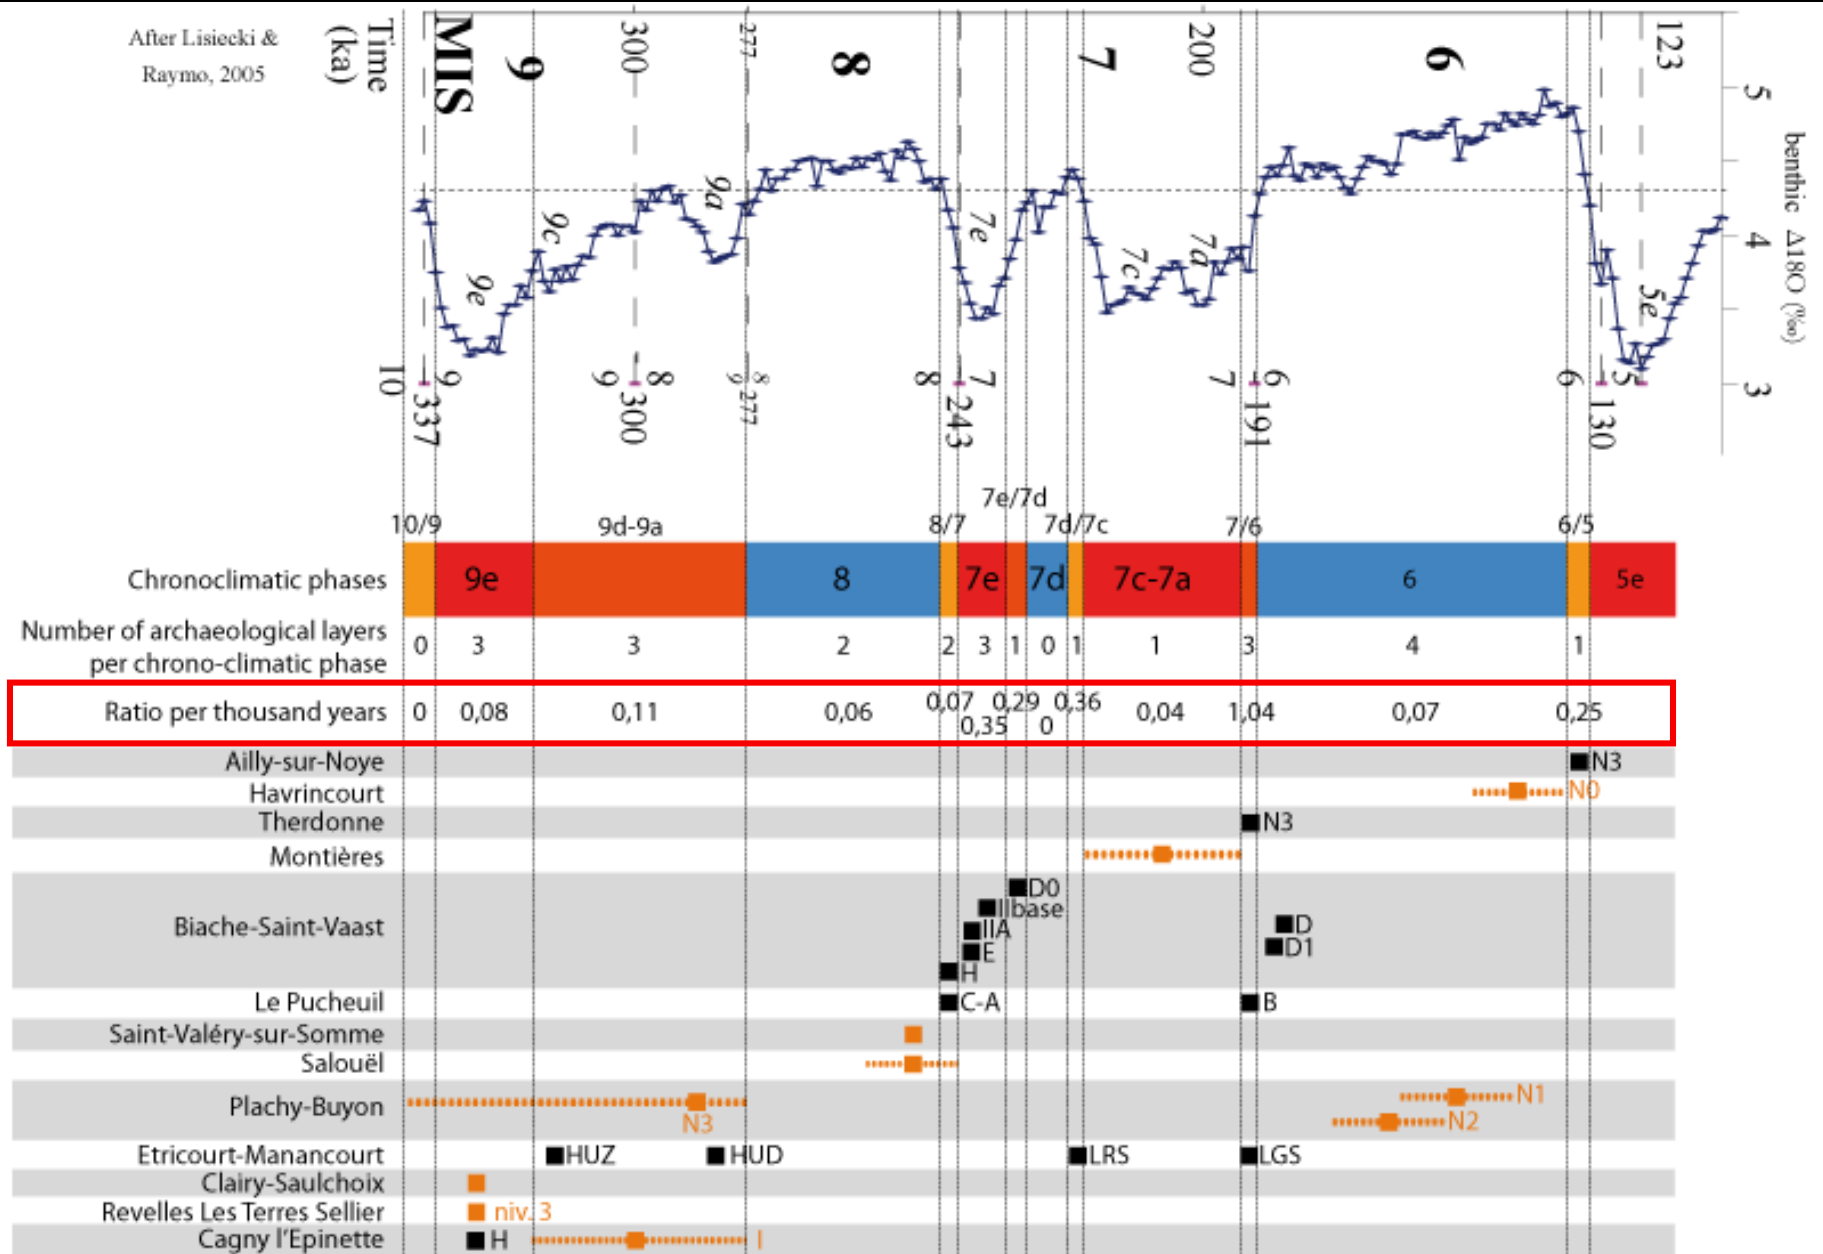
After Lisiecki & Raymo, 2005

Time (ka)

MIS

9 300 277 8 7 200 6 123

5 4 3

benthic Δ18O (‰)

9e 9c 9a 7e 7c 7a 5e

10 9 337 9 8 300 9 8 277 8 7 243 7 6 191 6 5 130

10/9 9d-9a 8/7 7e/7d 7d/7c 7/6 6/5

Chronoclimatic phases 9e 8 7e 7d 7c-7a 6 5e

Number of archaeological layers per chrono-climatic phase 0 3 3 2 2 3 1 0 1 1 3 4 1

Ratio per thousand years 0 0,08 0,11 0,06 0,07 0,35 0,29 0 0,36 0,04 1,04 0,07 0,25

Ailly-sur-Noye N3
Havrincourt N0
Therdonne N3
Montières
Biache-Saint-Vaast D0 IIbase IIA E H D D1
Le Pucheuil C-A B
Saint-Valéry-sur-Somme
Salouël
Plachy-Buyon N3 N1 N2
Etricourt-Manancourt HUZ HUD LRS LGS
Clairy-Saulchoix
Revelles Les Terres Sellier niv. 3
Cagny l'Epinette H I